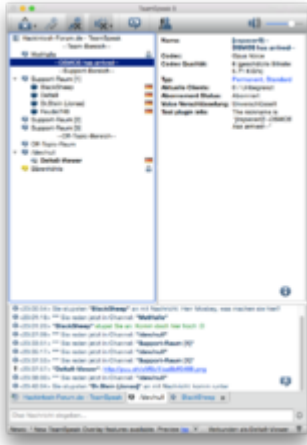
TeamSpeak 3

Hardcore-Forum.de - TeamSpeak
- Team Bereich -
Westfalia
- DSMOS has arrived -
- Support Bereich -
Support Raum [1]
BlackSheep
Default
Dr.Blaze [Jonas]
RouterXiE
Support Raum [2]
Support Raum [3]
- Off-Topic-Bereich -
Off-Topic-Raum
Vorchat
Default Viewer
Übermittle

Name:
Codec:
Codec Qualität:
Typ:
Aktuelle Clients:
Abonnement Status:
Voice Verschlüsselung:
Text plugin info:

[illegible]
Opus Voice
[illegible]
Permanent, Standard
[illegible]
Abonniert
Unverschlüsselt
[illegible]

<00:04:54> Sie schrieben "BlackSheep" an mit Nachricht: Hier Mosbay, was machen wir hier?
<00:04:58> "Westfalia"
<00:05:04> "BlackSheep" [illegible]
<00:05:08> *** Sie wurden jetzt in Channel "Westfalia"
<00:05:12> *** Sie wurden jetzt in Channel "Vorchat"
<00:05:17> *** Sie wurden jetzt in Channel "Vorchat"
<00:05:21> *** Sie wurden jetzt in Channel "Support Raum [1]"
<00:05:27> *** Sie wurden jetzt in Channel "Support Raum [1]"
<00:05:31> "Default Viewer": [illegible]
<00:05:36> *** Sie wurden jetzt in Channel "Vorchat"
<00:05:40> Sie schrieben "Dr.Blaze [Jonas]" an mit Nachricht: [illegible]

Hardcore-Forum.de - TeamSpeak | Vorchat | BlackSheep
Gib Nachricht ein...
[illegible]